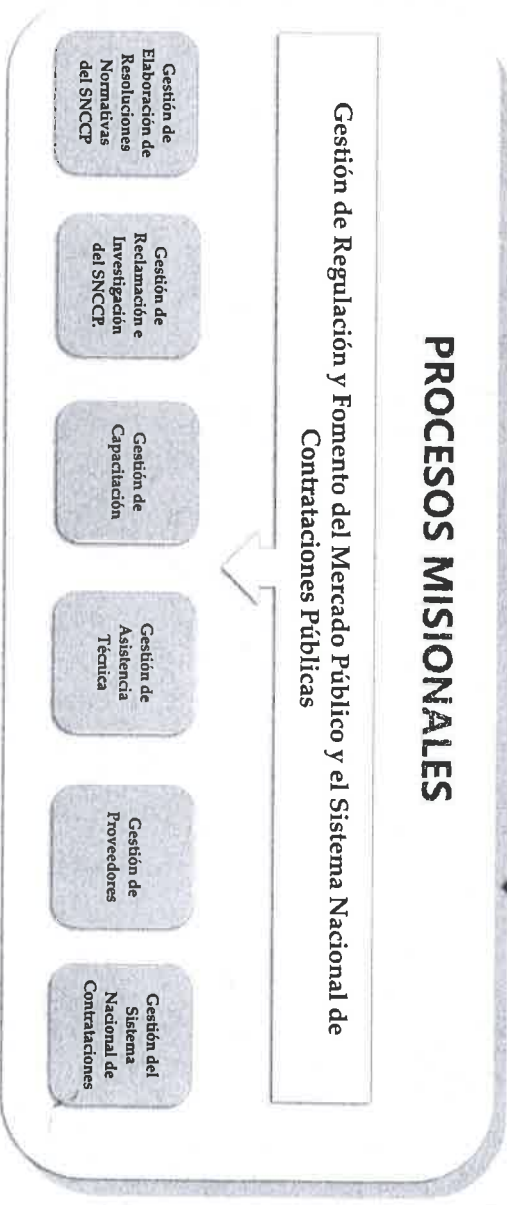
PROCESOS MISIONALES

Gestión de Regulación y Fomento del Mercado Público y el Sistema Nacional de Contrataciones Públicas

Gestión de Elaboración de Resoluciones Normativas del SNCCP

Gestión de Reclamación e Investigación del SNCCP.

Gestión de Capacitación

Gestión de Asistencia Técnica

Gestión de Proveedores

Gestión del Sistema Nacional de Contrataciones